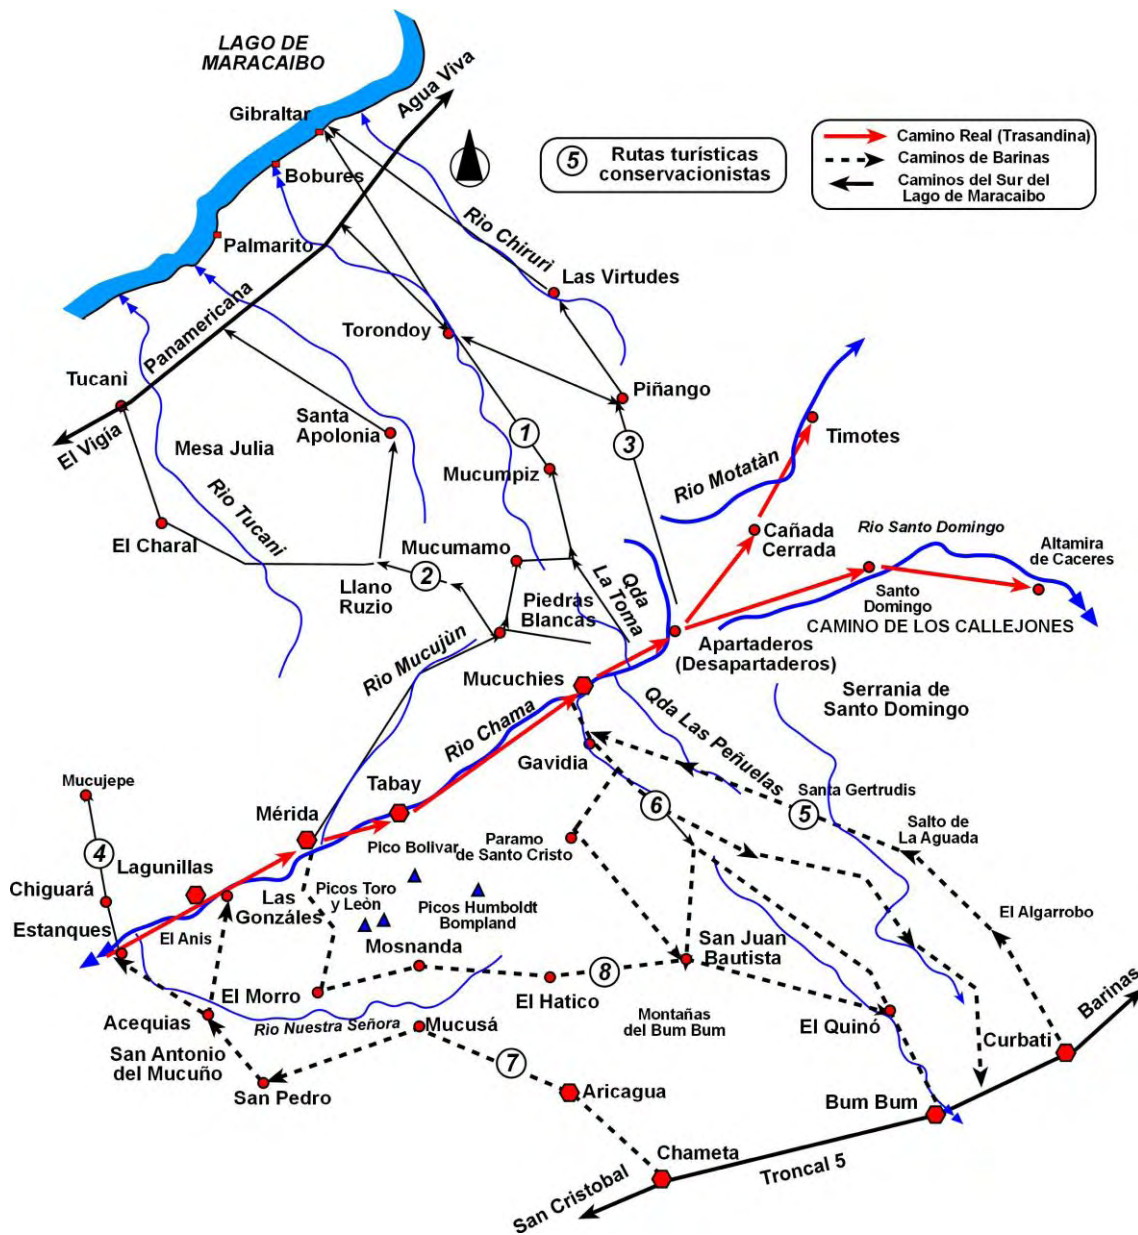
LAGO DE MARACAIBO

Agua Viva

Gibraltar

Bobures

Palmarito

5 Rutas turísticas conservacionistas

Camino Real (Trasandina)
Caminos de Barinas
Caminos del Sur del Lago de Maracaibo

Rio Chiruri

Las Virtudes

Torondoy

Panamericana

Tucani

El Vigía

Santa Apolonia

Mesa Julia

Rio Tucani

El Charal

Piñango

3

1

Mucumpiz

Rio Motatàn

Timotes

Cañada Cerrada

Rio Santo Domingo

Altamira de Caceres

Santo Domingo

CAMINO DE LOS CALLEJONES

Mucumamo

2

Llano Ruzio

Piedras Blancas

Qda La Toma

Apartaderos (Desapartaderos)

Rio Mucujùn

Mucuchies

Serrania de Santo Domingo

Qda Las Peñuelas

Rio Chama

Gavidia

Santa Gertrudis

5

Salto de La Aguada

Mucujepe

Tabay

Mérida

6

Paramo de Santo Cristo

Pico Bolivar

4

Lagunillas

Chiguará

Las Gonzáles

Picos Toro y Leòn

Picos Humboldt Bompland

El Algarrobo

Estanques

El Anis

Mosnanda

San Juan Bautista

8

El Morro

El Hatico

Montañas del Bum Bum

El Quinó

Acequias

Rio Nuestra Señora

Mucusá

Curbati

Barinas

San Antonio del Mucuño

7

San Pedro

Aricagua

Bum Bum

Chameta

Troncal 5

San Cristobal